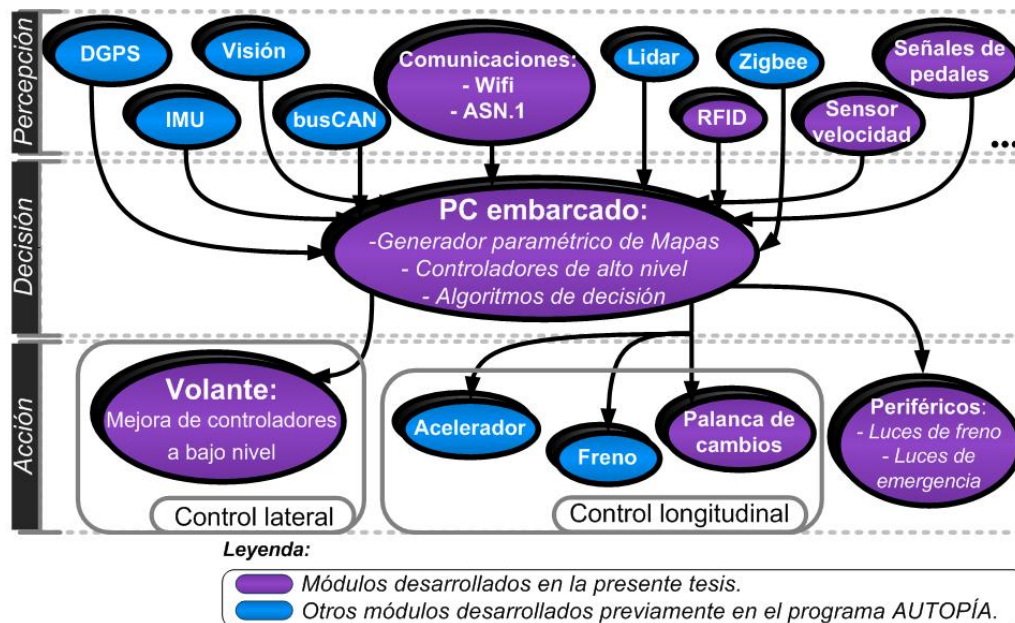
Percepción

DGPS

Visión

IMU

busCAN

Comunicaciones:
- Wifi
- ASN.1

Lidar

Zigbee

RFID

Sensor velocidad

Señales de pedales

...

Decisión

PC embarcado:
-Generador paramétrico de Mapas
- Controladores de alto nivel
- Algoritmos de decisión

Acción

Volante:
Mejora de controladores a bajo nivel

Control lateral

Acelerador

Freno

Palanca de cambios

Control longitudinal

Periféricos:
- Luces de freno
- Luces de emergencia

Leyenda:

Módulos desarrollados en la presente tesis.

Otros módulos desarrollados previamente en el programa AUTOPÍA.